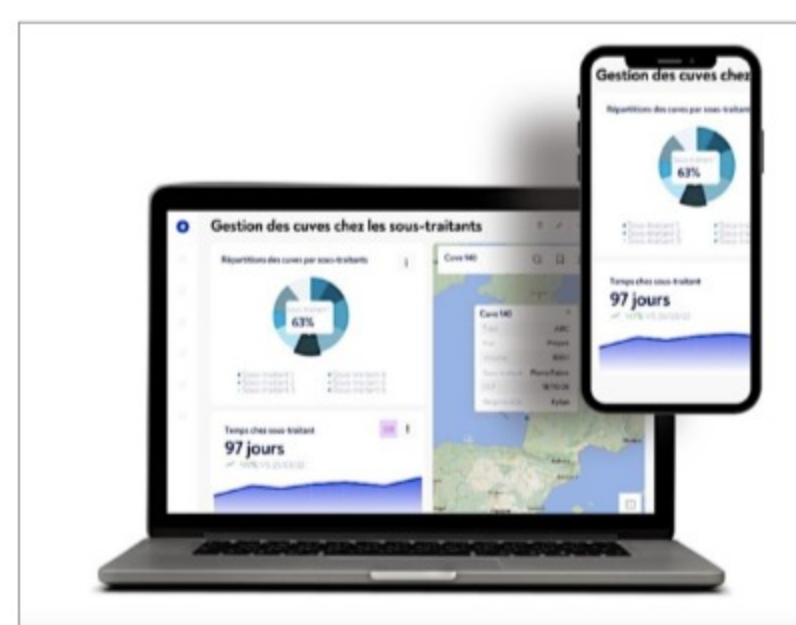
Gestion des cuves chez les sous-traitants

Répartitions des cuves par sous-traitants

63%

Cuve 140

Cuve 140

Temps chez sous-traitant

97 jours

Gestion des cuves chez

Répartitions des cuves par sous-traitants

63%

Temps chez sous-traitant

97 jours